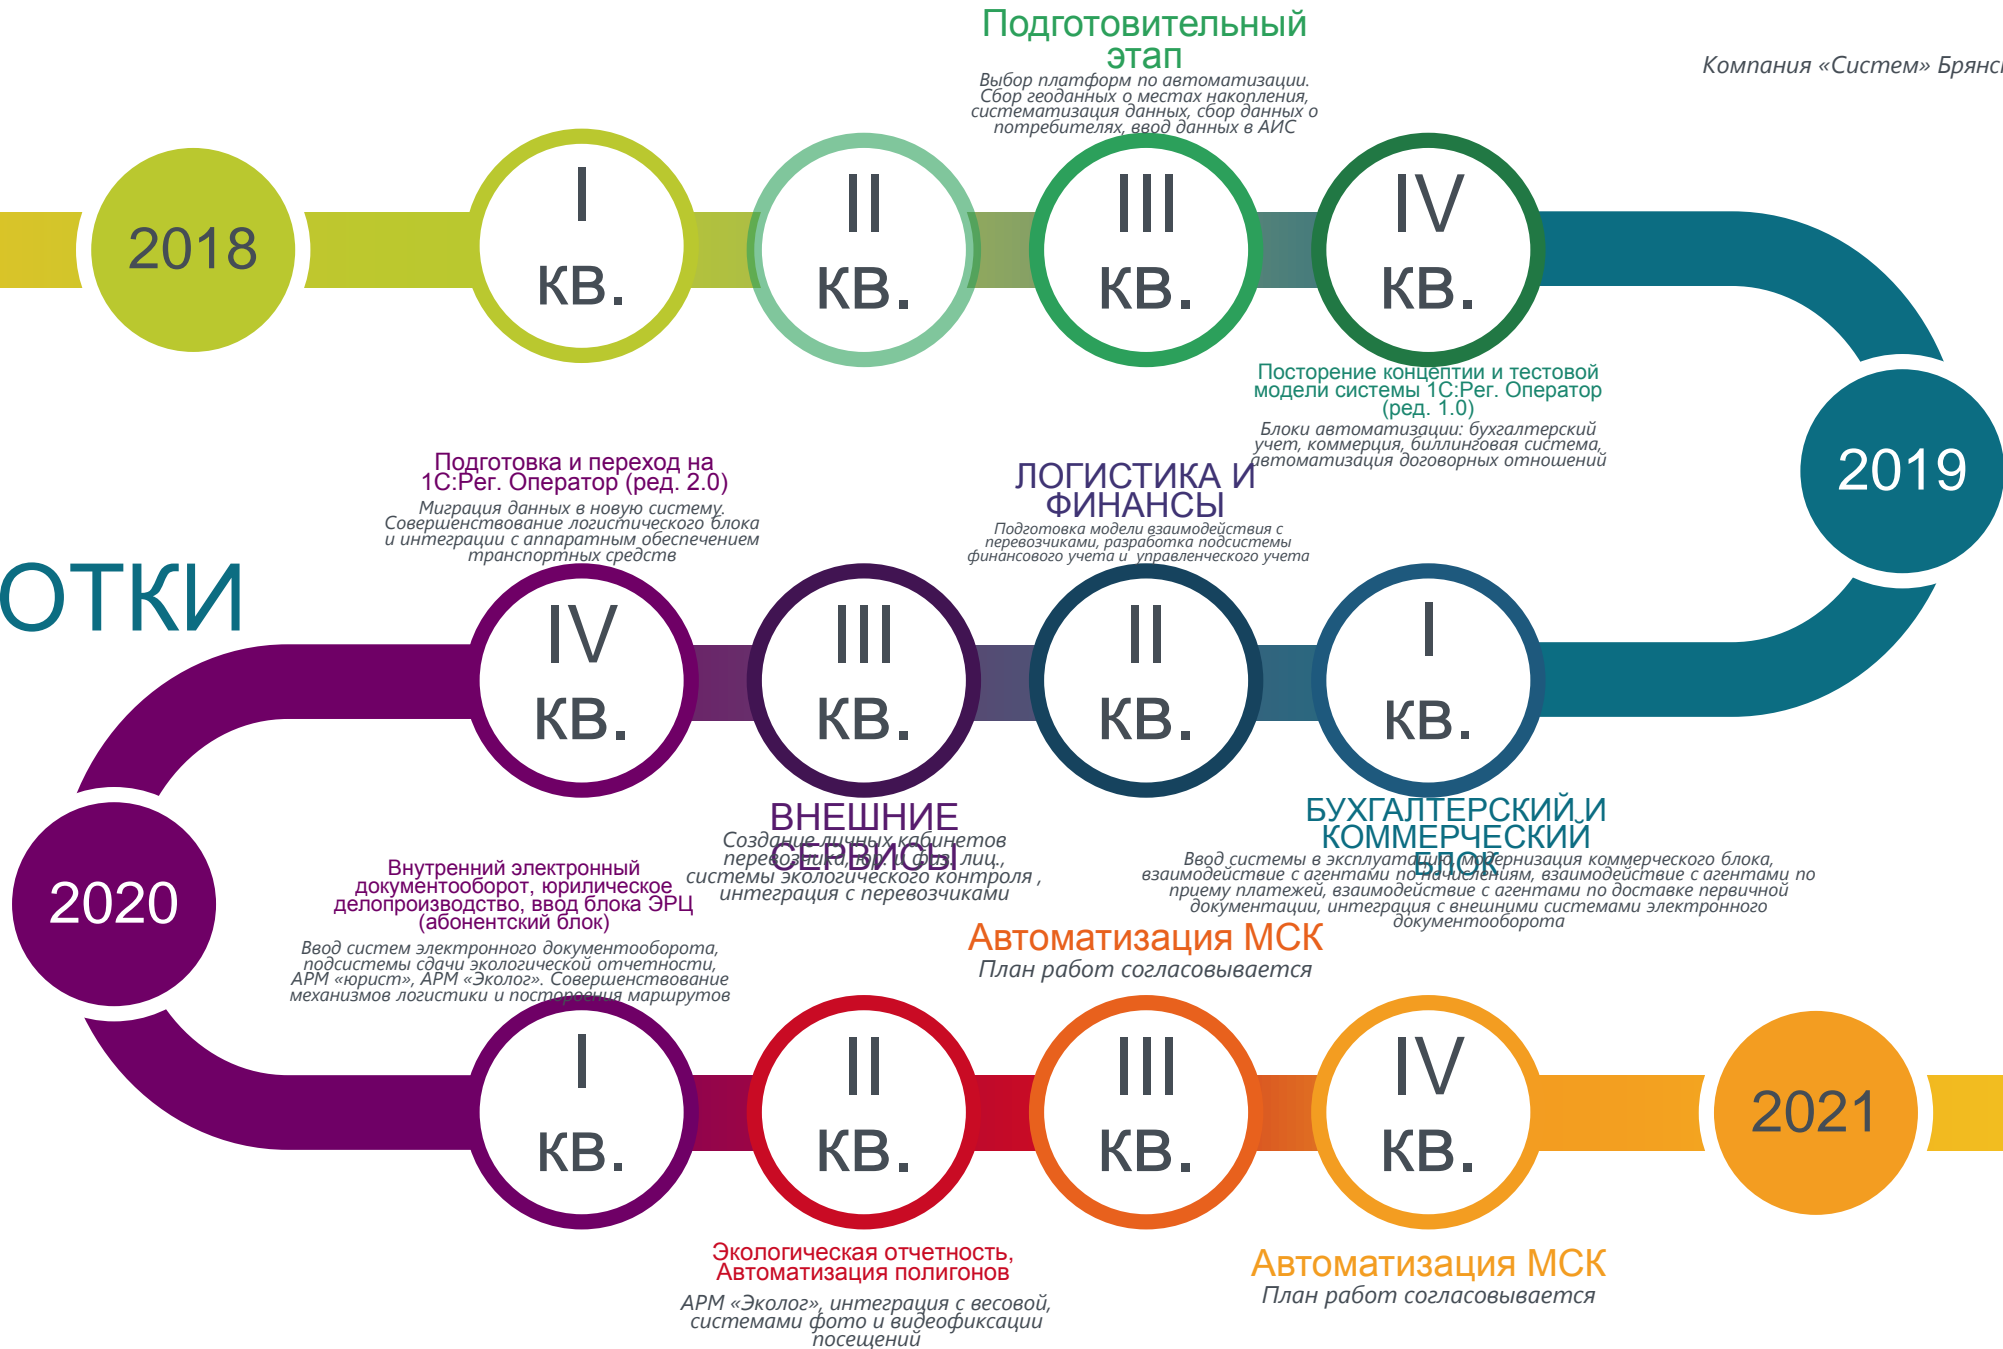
Подготовительный этап

Выбор платформ по автоматизации. Сбор геоданных о местах накопления, систематизация данных, сбор данных о потребителях, ввод данных в АИС

Компания «Систем» Брянс

2018

I кв.

II кв.

III кв.

IV кв.

Посторение концептии и тестовой модели системы 1С:Рег. Оператор (ред. 1.0)

Блоки автоматизации: бухгалтерский учет, коммерция, биллинговая система, автоматизация договорных отношений

2019

Подготовка и переход на 1С:Рег. Оператор (ред. 2.0)

Миграция данных в новую систему. Совершенствование логистического блока и интеграции с аппаратным обеспечением транспортных средств

ЛОГИСТИКА И ФИНАНСЫ

Подготовка модели взаимодействия с перевозчиками, разработка подсистемы финансового учета и управленческого учета

ОТКИ

IV кв.

III кв.

II кв.

I кв.

ВНЕШНИЕ СЕРВИСЫ

Создание личных кабинетов перевозчика, юр. и физ. лиц., системы экологического контроля , интеграция с перевозчиками

БУХГАЛТЕРСКИЙ И КОММЕРЧЕСКИЙ БЛОК

Ввод системы в эксплуатацию, модернизация коммерческого блока, взаимодействие с агентами по начислениям, взаимодействие с агентами по приему платежей, взаимодействие с агентами по доставке первичной документации, интеграция с внешними системами электронного документооборота

2020

Внутренний электронный документооборот, юрилическое делопроизводство, ввод блока ЭРЦ (абонентский блок)

Ввод систем электронного документооборота, подсистемы сдачи экологической отчетности, АРМ «юрист», АРМ «Эколог». Совершенствование механизмов логистики и построения маршрутов

Автоматизация МСК

План работ согласовывается

I кв.

II кв.

III кв.

IV кв.

2021

Экологическая отчетность, Автоматизация полигонов

АРМ «Эколог», интеграция с весовой, системами фото и видеофиксации посещений

Автоматизация МСК

План работ согласовывается